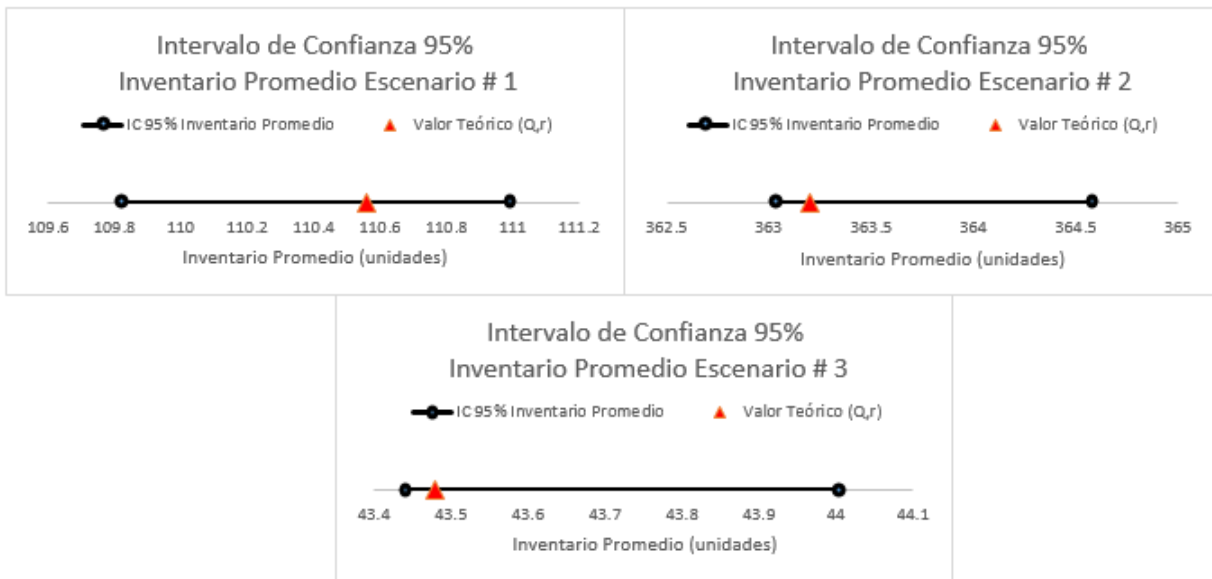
Intervalo de Confianza 95%
Inventario Promedio Escenario # 1

IC 95% Inventario Promedio
Valor Teórico (Q,r)

109.6 109.8 110 110.2 110.4 110.6 110.8 111 111.2

Inventario Promedio (unidades)

Intervalo de Confianza 95%
Inventario Promedio Escenario # 2

IC 95% Inventario Promedio
Valor Teórico (Q,r)

362.5 363 363.5 364 364.5 365

Inventario Promedio (unidades)

Intervalo de Confianza 95%
Inventario Promedio Escenario # 3

IC 95% Inventario Promedio
Valor Teórico (Q,r)

43.4 43.5 43.6 43.7 43.8 43.9 44 44.1

Inventario Promedio (unidades)